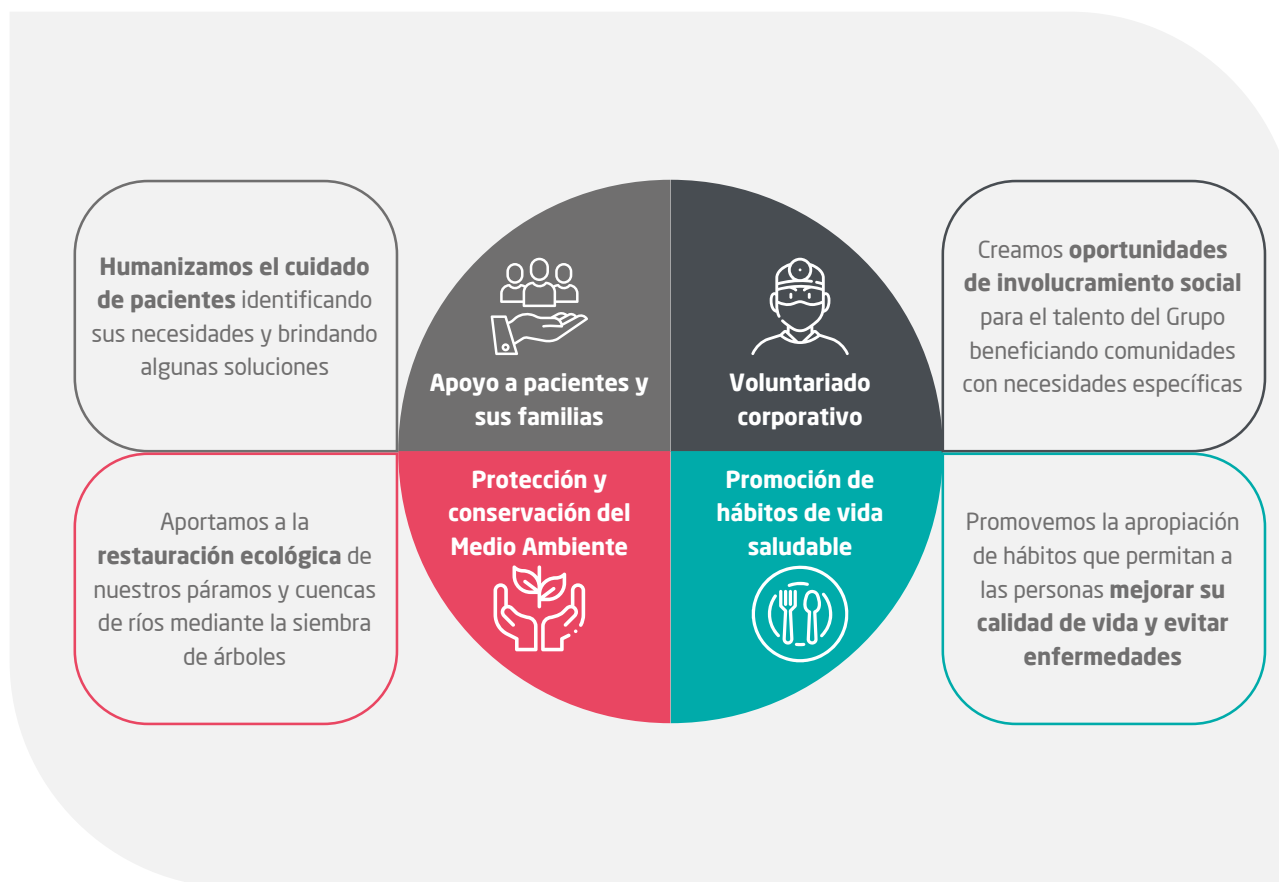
Humanizamos el cuidado de pacientes identificando sus necesidades y brindando algunas soluciones

Apoyo a pacientes y sus familias

Voluntariado corporativo

Creamos oportunidades de involucramiento social para el talento del Grupo beneficiando comunidades con necesidades específicas

Aportamos a la restauración ecológica de nuestros páramos y cuencas de ríos mediante la siembra de árboles

Protección y conservación del Medio Ambiente

Promoción de hábitos de vida saludable

Promovemos la apropiación de hábitos que permitan a las personas mejorar su calidad de vida y evitar enfermedades